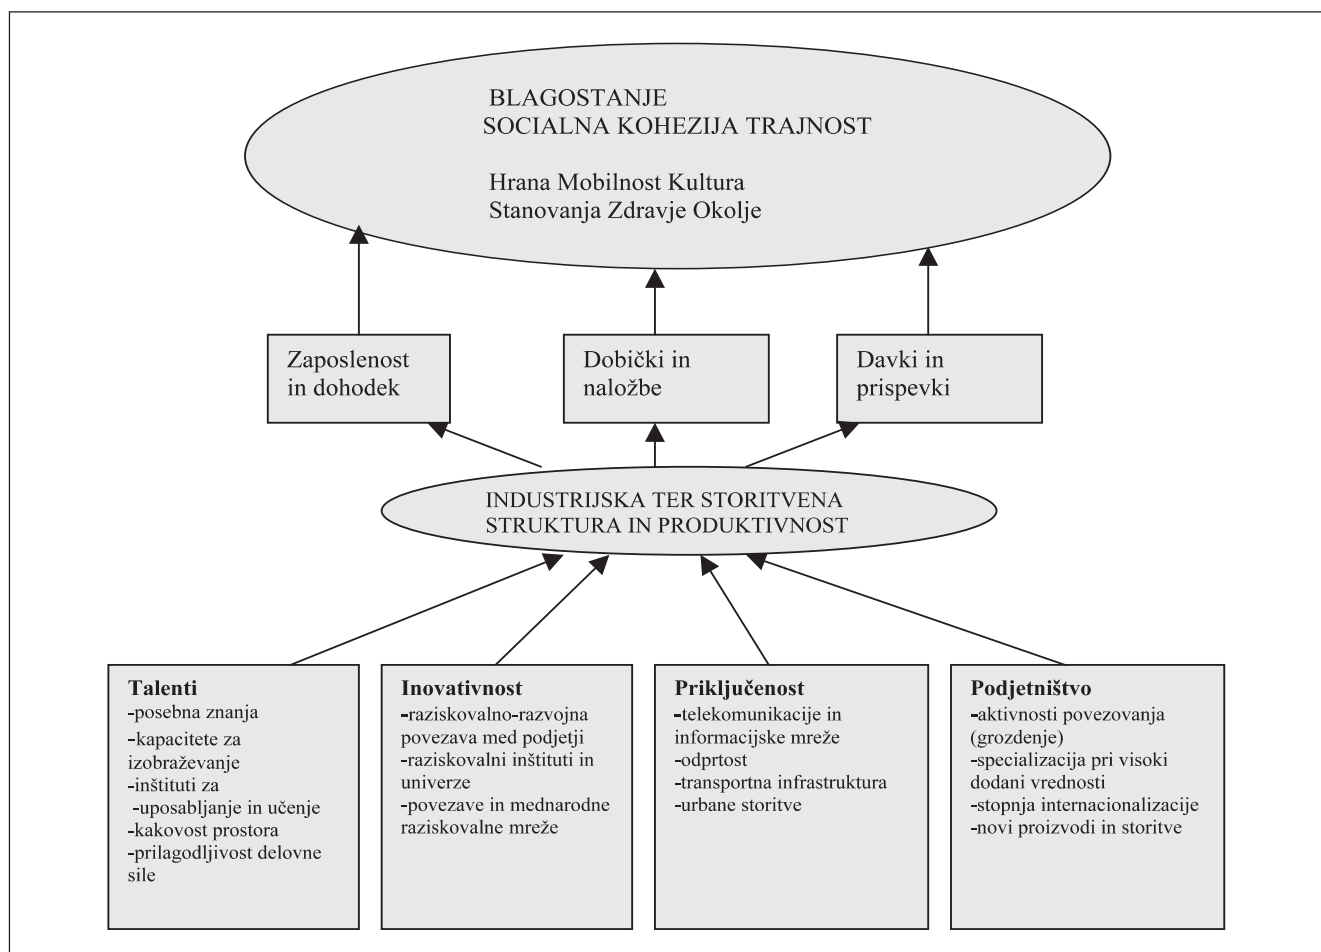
BLAGOSTANJE
SOCIALNA KOHEZIJA TRAJNOST

Hrana Mobilnost Kultura
Stanovanja Zdravje Okolje

Zaposlenost in dohodek

Dobički in naložbe

Davki in prispevki

INDUSTRIJSKA TER STORITVENA STRUKTURA IN PRODUKTIVNOST

**Talenti**
-posebna znanja
-kapacitete za izobraževanje
-inštituti za
-uposabljanje in učenje
-kakovost prostora
-prilagodljivost delovne sile

**Inovativnost**
-raziskovalno-razvojna povezava med podjetji
-raziskovalni inštituti in univerze
-povezave in mednarodne raziskovalne mreže

**Priključenost**
-telekomunikacije in informacijske mreže
-odprtost
-transportna infrastruktura
-urbane storitve

**Podjetništvo**
-aktivnosti povezovanja (grozdenje)
-specializacija pri visoki dodani vrednosti
-stopnja internacionalizacije
-novi proizvodi in storitve